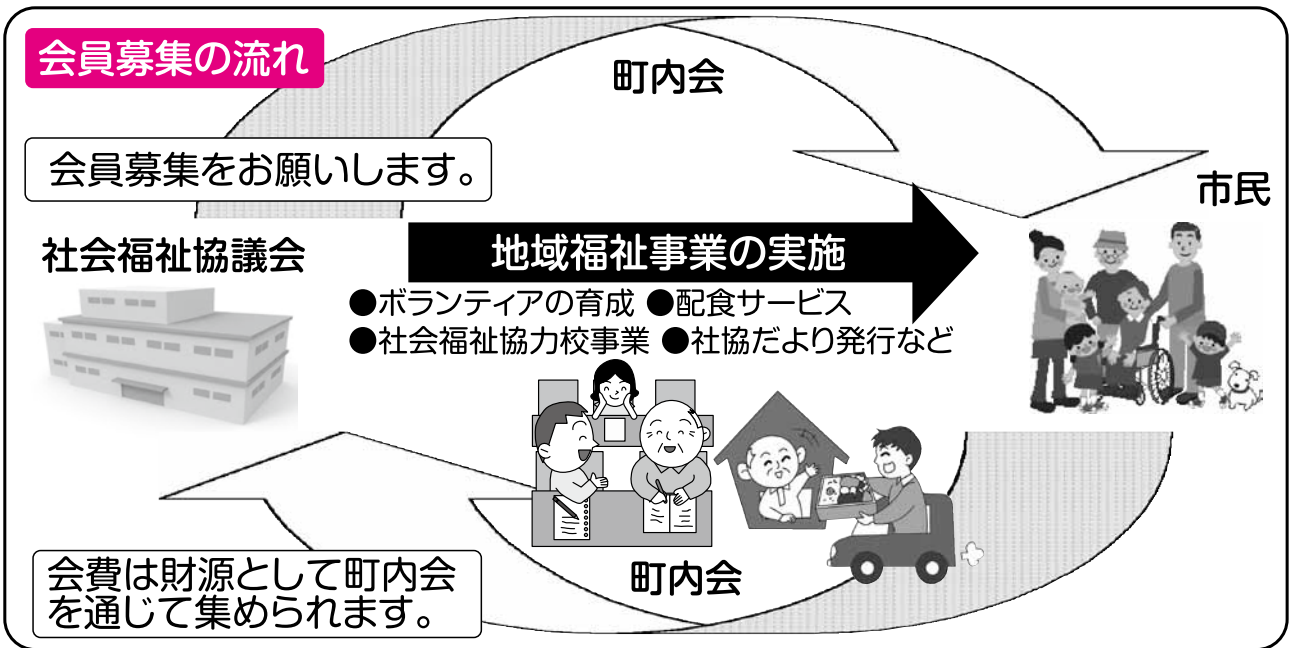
会員募集の流れ

町内会

会員募集をお願いします。

市民

社会福祉協議会

地域福祉事業の実施

●ボランティアの育成 ●配食サービス
●社会福祉協力校事業 ●社協だより発行など

町内会

会費は財源として町内会を通じて集められます。